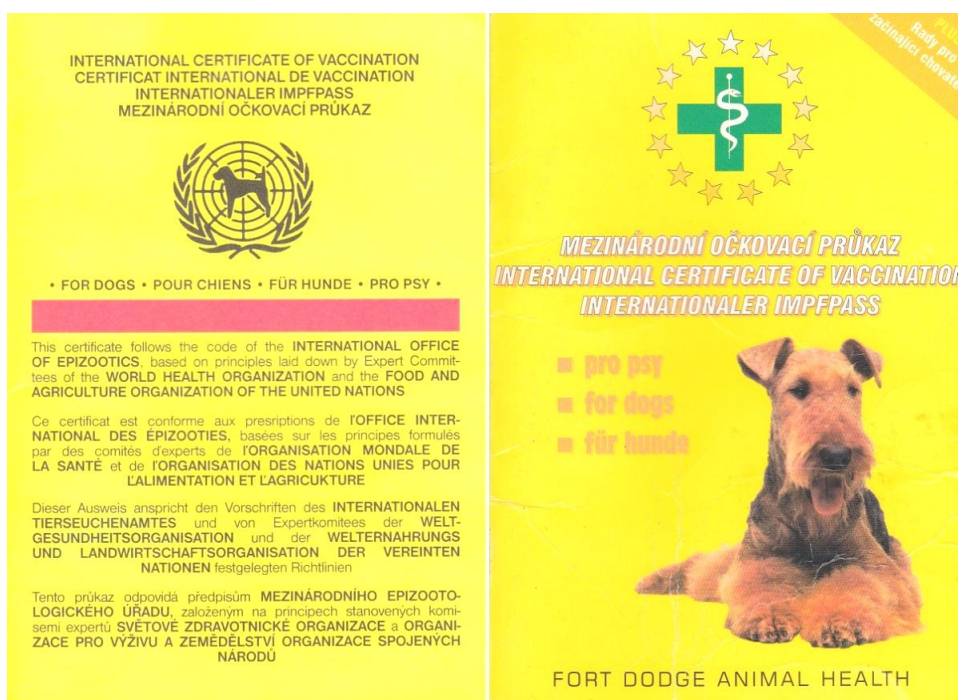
INTERNATIONAL CERTIFICATE OF VACCINATION
CERTIFICAT INTERNATIONAL DE VACCINATION
INTERNATIONALER IMPFPASS
MEZINÁRODNÍ OČKOVACÍ PRŮKAZ

• FOR DOGS • POUR CHIENS • FÜR HUNDE • PRO PSY •

This certificate follows the code of the INTERNATIONAL OFFICE OF EPIZOOTICS, based on principles laid down by Expert Committees of the WORLD HEALTH ORGANIZATION and the FOOD AND AGRICULTURE ORGANIZATION OF THE UNITED NATIONS

Ce certificat est conforme aux presriptions de l'OFFICE INTERNATIONAL DES ÉPIZOOTIES, basées sur les principes formulés par des comités d'experts de l'ORGANISATION MONDALE DE LA SANTÉ et de l'ORGANISATION DES NATIONS UNIES POUR L'ALIMENTATION ET L'AGRICUKTURE

Dieser Ausweis anspricht den Vorschriften des INTERNATIONALEN TIERSEUCHENAMTES und von Expertkomitees der WELTGESUNDHEITSORGANISATION und der WELTERNAHRUNGS UND LANDWIRTSCHAFTSORGANISATION DER VEREINTEN NATIONEN festgelegten Richtlinien

Tento průkaz odpovídá předpisům MEZINÁRODNÍHO EPIZOOTOLOGICKÉHO ÚŘADU, založeným na principech stanovených komisemi expertů SVĚTOVÉ ZDRAVOTNICKÉ ORGANIZACE a ORGANIZACE PRO VÝŽIVU A ZEMĚDĚLSTVÍ ORGANIZACE SPOJENÝCH NÁRODŮ

PLUS Rady pro začínající chovate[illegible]

MEZINÁRODNÍ OČKOVACÍ PRŮKAZ
INTERNATIONAL CERTIFICATE OF VACCINATIO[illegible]
INTERNATIONALER IMPFPASS

pro psy
for dogs
für hunde

FORT DODGE ANIMAL HEALTH